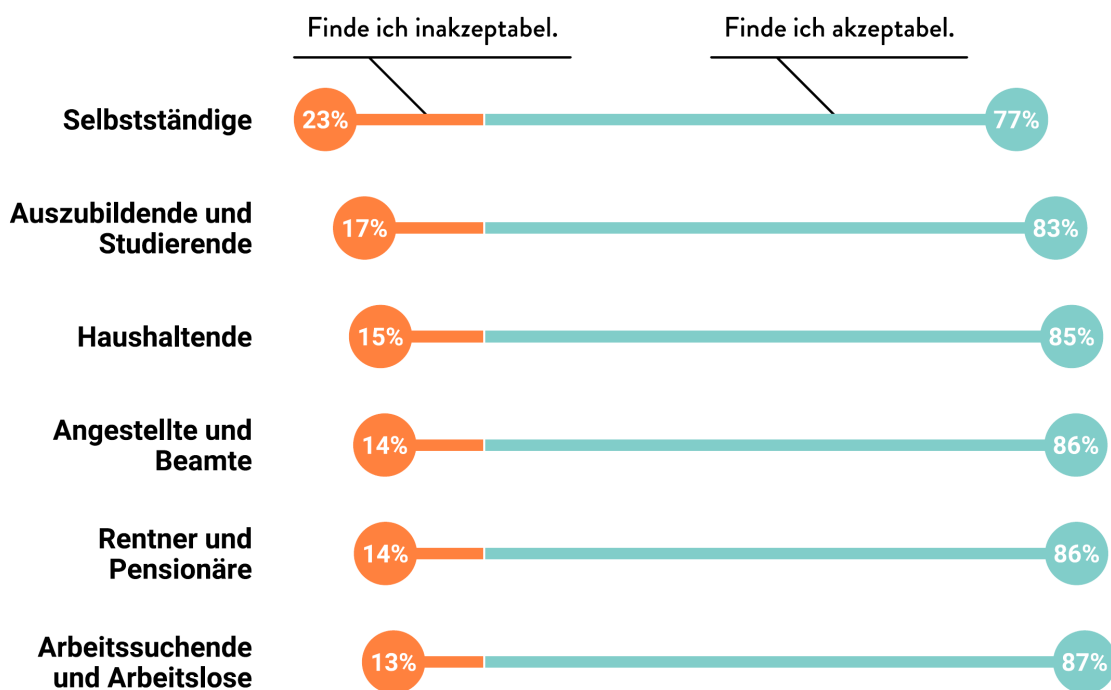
Finde ich inakzeptabel.

Finde ich akzeptabel.

| | | |
|---|---|---|
| Selbstständige | 23% | 77% |
| Auszubildende und Studierende | 17% | 83% |
| Haushaltende | 15% | 85% |
| Angestellte und Beamte | 14% | 86% |
| Rentner und Pensionäre | 14% | 86% |
| Arbeitssuchende und Arbeitslose | 13% | 87% |